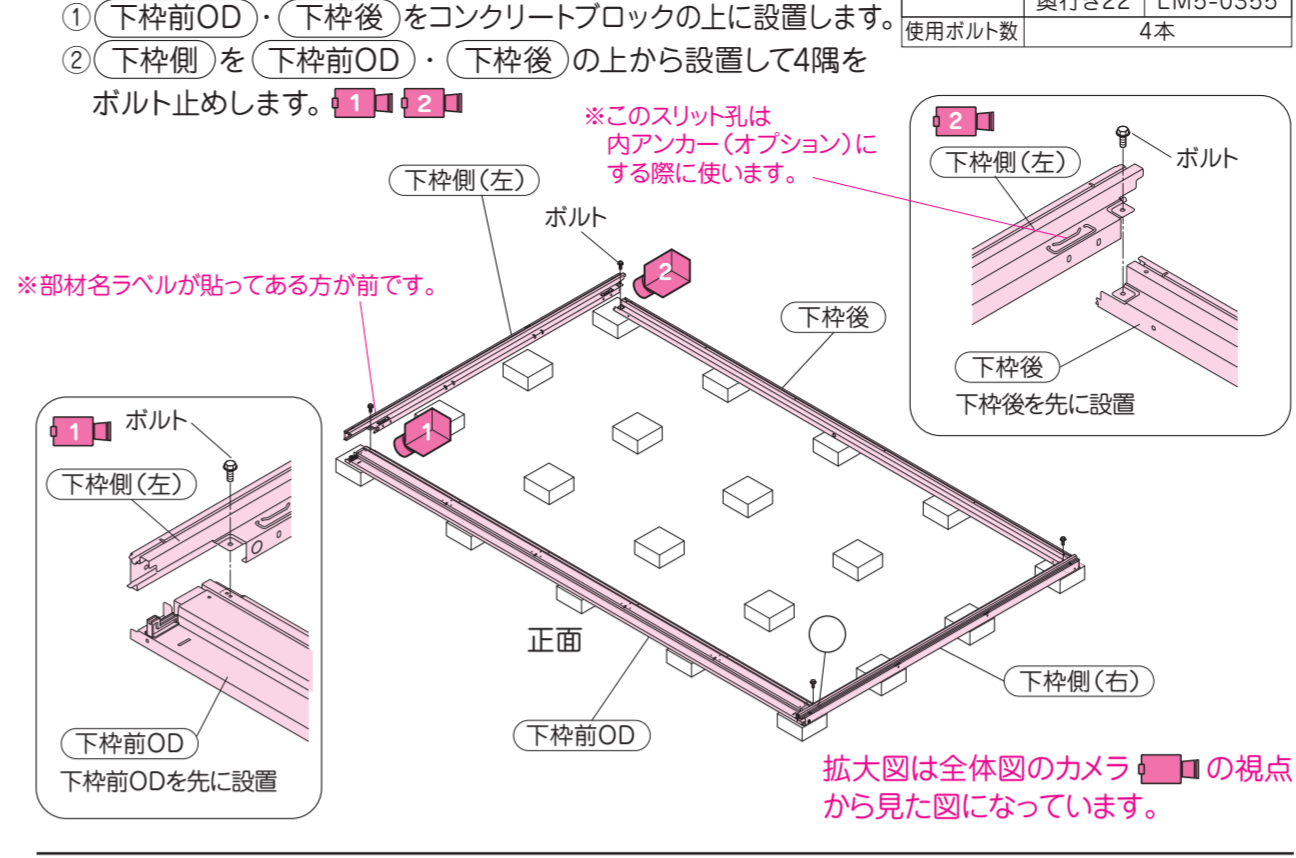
①(下枠前OD)・(下枠後)をコンクリートブロックの上に設置します。
②(下枠側)を(下枠前OD)・(下枠後)の上から設置して4隅をボルト止めします。 1 2

|  | 奥行き22 | LM5-0355 |
|---|---|---|
| 使用ボルト数 | 4本 | |

※このスリット孔は内アンカー(オプション)にする際に使います。

下枠側(左)
ボルト
2
※部材名ラベルが貼ってある方が前です。
下枠後
1
正面
下枠側(右)
下枠前OD

2
下枠側(左)
ボルト
下枠後
下枠後を先に設置

1
ボルト
下枠側(左)
下枠前OD
下枠前ODを先に設置

拡大図は全体図のカメラ の視点から見た図になっています。